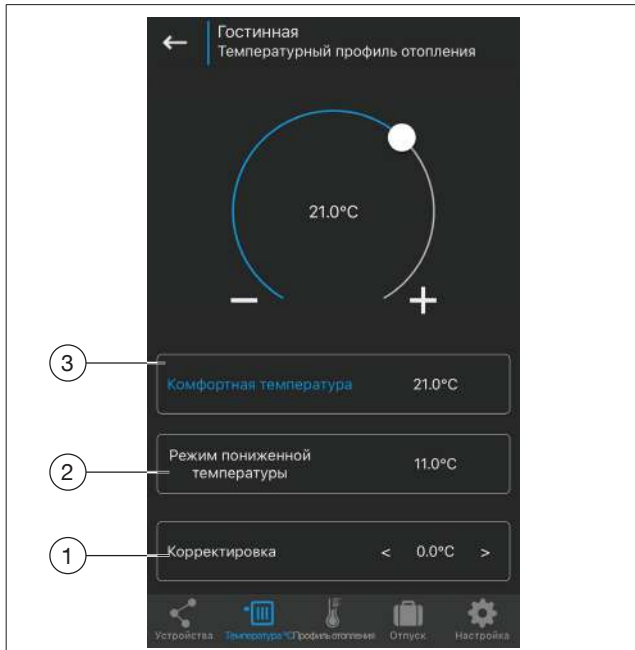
←
Гостинная
Температурный профиль отопления

21.0°C

−
+

3
Комфортная температура
21.0°C

2
Режим пониженной температуры
11.0°C

1
Корректировка
<
0.0°C
>

Устройства
Температура °C
Профиль отопления
Отпуск
Настройка